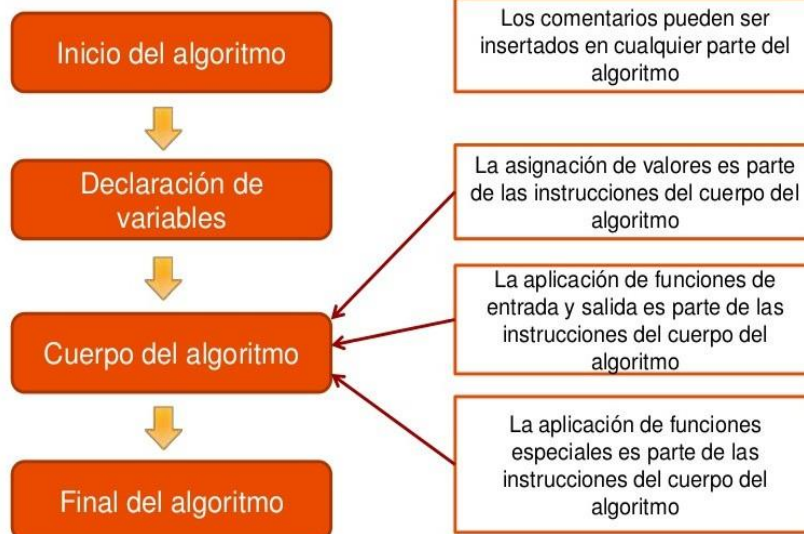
Inicio del algoritmo

Declaración de variables

Cuerpo del algoritmo

Final del algoritmo

Los comentarios pueden ser insertados en cualquier parte del algoritmo

La asignación de valores es parte de las instrucciones del cuerpo del algoritmo

La aplicación de funciones de entrada y salida es parte de las instrucciones del cuerpo del algoritmo

La aplicación de funciones especiales es parte de las instrucciones del cuerpo del algoritmo